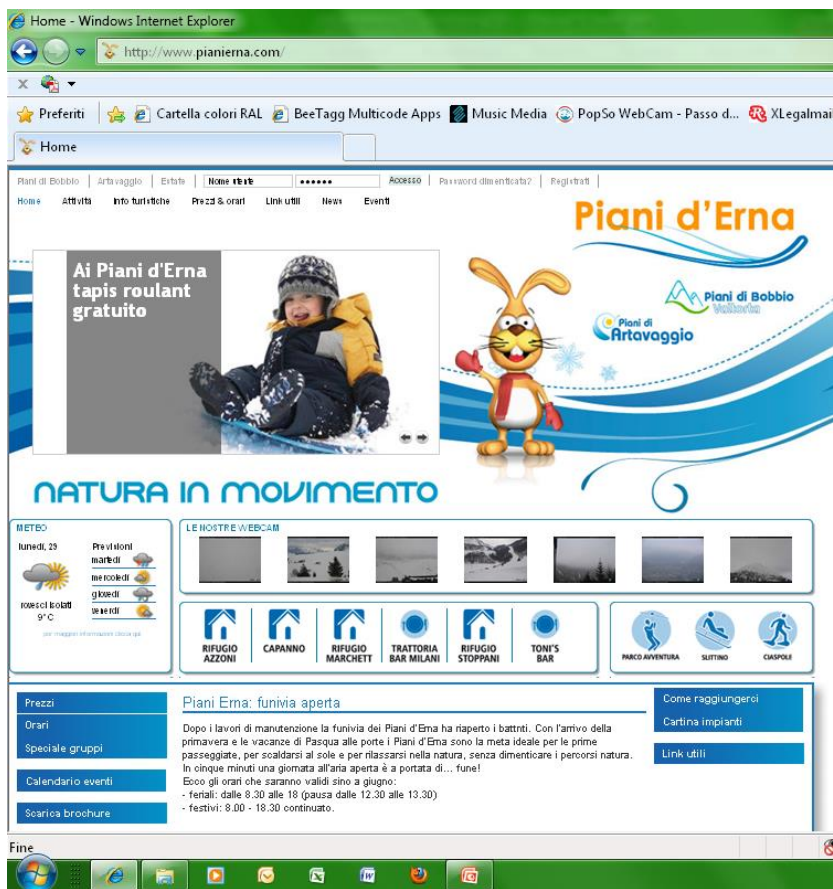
Home - Windows Internet Explorer

http://www.pianierna.com/

Preferiti | Cartella colori RAL | BeeTagg Multicode Apps | Music Media | PopSo WebCam - Passo d... | XLegalmai

Home

Piani di Bobbio | Artavaggio | Estate | Nome utente | •••••• | Accesso | Password dimenticata? | Registrati

Home | Attività | Info turistiche | Prezzi & orari | Link utili | News | Eventi

Piani d'Erna

Piani di Bobbio Valtorta

Piani di Artavaggio

Ai Piani d'Erna tapis roulant gratuito

NATURA IN MOVIMENTO

METEO

lunedì, 29

rovesci isolati
9° C

Previsioni
martedì
mercoledì
giovedì
venerdì

per maggiori informazioni clicca qui

LE NOSTRE WEBCAM

RIFUGIO AZZONI | CAPANNO | RIFUGIO MARCHETT | TRATTORIA BAR MILANI | RIFUGIO STOPPANI | TONI'S BAR

PARCO AVVENTURA | SLITTINO | CIASPOLE

Prezzi
Orari
Speciale gruppi
Calendario eventi
Scarica brochure

Piani Erna: funivia aperta

Dopo i lavori di manutenzione la funivia dei Piani d'Erna ha riaperto i battnti. Con l'arrivo della primavera e le vacanze di Pasqua alle porte i Piani d'Erna sono la meta ideale per le prime passeggiate, per scaldarsi al sole e per rilassarsi nella natura, senza dimenticare i percorsi natura. In cinque minuti una giornata all'aria aperta è a portata di... fune!
Ecco gli orari che saranno validi sino a giugno:
- feriali: dalle 8.30 alle 18 (pausa dalle 12.30 alle 13.30)
- festivi: 8.00 - 18.30 continuato.

Come raggiungerci
Cartina impianti
Link utili

Fine